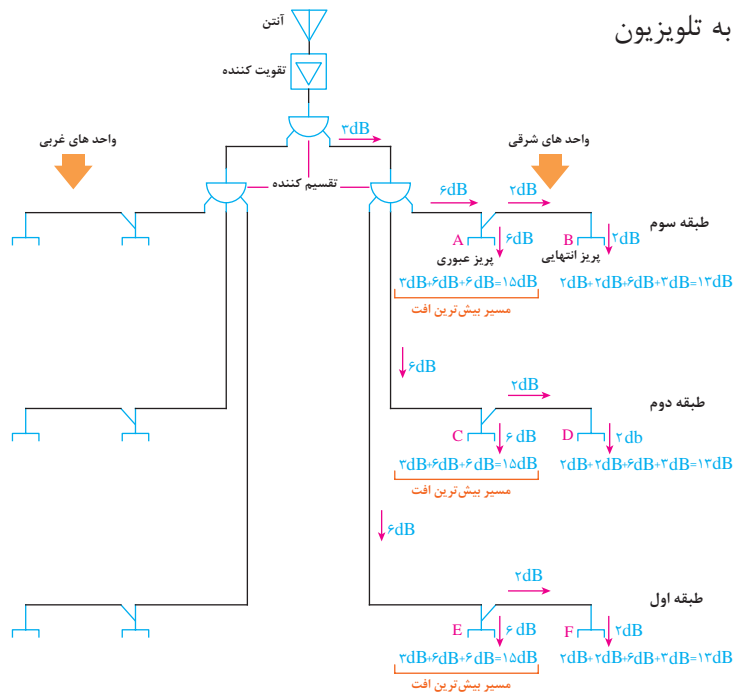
به تلویزیون

آنتن

تقویت کننده

۳dB

واحد های غربی

واحد های شرقی

تقسیم کننده

۶dB

۲dB

طبقه سوم

A

۶dB

B

۲dB

پریز عبوری

پریز انتهایی

۳dB+۶dB+۶dB=۱۵dB

۲dB+۲dB+۶dB+۳dB=۱۳dB

مسیر بیش‌ترین افت

۶dB

۲dB

طبقه دوم

C

۶ dB

D

۲db

۳dB+۶dB+۶dB=۱۵dB

۲dB+۲dB+۶dB+۳dB=۱۳dB

مسیر بیش‌ترین افت

۶dB

۲dB

طبقه اول

E

۶ dB

F

۲dB

۳dB+۶dB+۶dB=۱۵dB

۲dB+۲dB+۶dB+۳dB=۱۳dB

مسیر بیش‌ترین افت